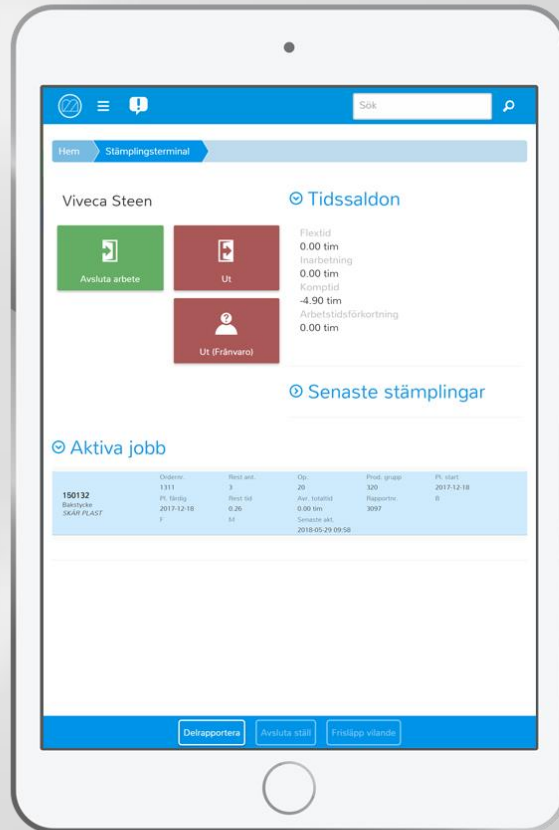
Sök

Hem
Stämplingsterminal

Viveca Steen

Avsluta arbete

Ut

Ut (Frånvaro)

Tidssaldon

Flextid
0.00 tim
Inarbetning
0.00 tim
Komptid
-4.90 tim
Arbetstidsförkortning
0.00 tim

Senaste stämplingar

Aktiva jobb

| | Ordernr. | Rest ant. | Op. | Prod. grupp | Pl. start |
|---|---|---|---|---|---|
| 150132 Bakstycke SKÄR PLAST | 1311 | 3 | 20 | 320 | 2017-12-18 |
| | Pl. färdig | Rest tid | Avr. totaltid | Rapportnr. | B |
| | 2017-12-18 | 0.26 | 0.00 tim | 3097 | |
| | F | M | Senaste akt. | | |
| | | | 2018-05-29 09:58 | | |

Delrapportera
Avsluta ställ
Frisläpp vilande